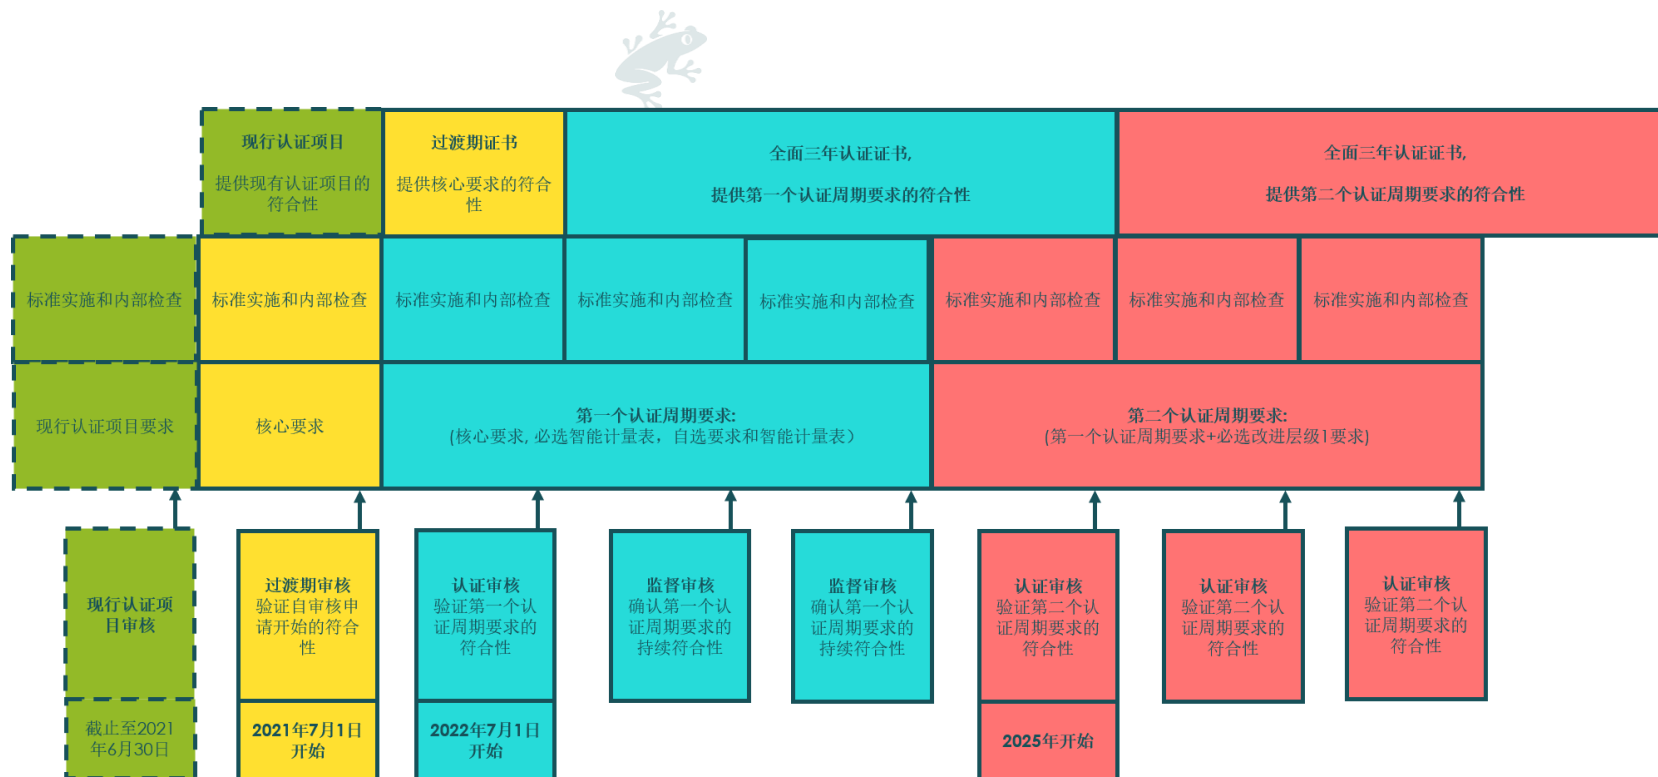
现行认证项目
提供现有认证项目的符合性

过渡期证书
提供核心要求的符合性

全面三年认证证书,
提供第一个认证周期要求的符合性

全面三年认证证书,
提供第二个认证周期要求的符合性

标准实施和内部检查

标准实施和内部检查

标准实施和内部检查

标准实施和内部检查

标准实施和内部检查

标准实施和内部检查

标准实施和内部检查

标准实施和内部检查

现行认证项目要求

核心要求

第一个认证周期要求:
(核心要求, 必选智能计量表，自选要求和智能计量表)

第二个认证周期要求:
(第一个认证周期要求+必选改进层级1要求)

现行认证项目审核

截止至2021年6月30日

过渡期审核
验证自审核申请开始的符合性

2021年7月1日开始

认证审核
验证第一个认证周期要求的符合性

2022年7月1日开始

监督审核
确认第一个认证周期要求的持续符合性

监督审核
确认第一个认证周期要求的持续符合性

认证审核
验证第二个认证周期要求的符合性

2025年开始

认证审核
验证第二个认证周期要求的符合性

认证审核
验证第二个认证周期要求的符合性